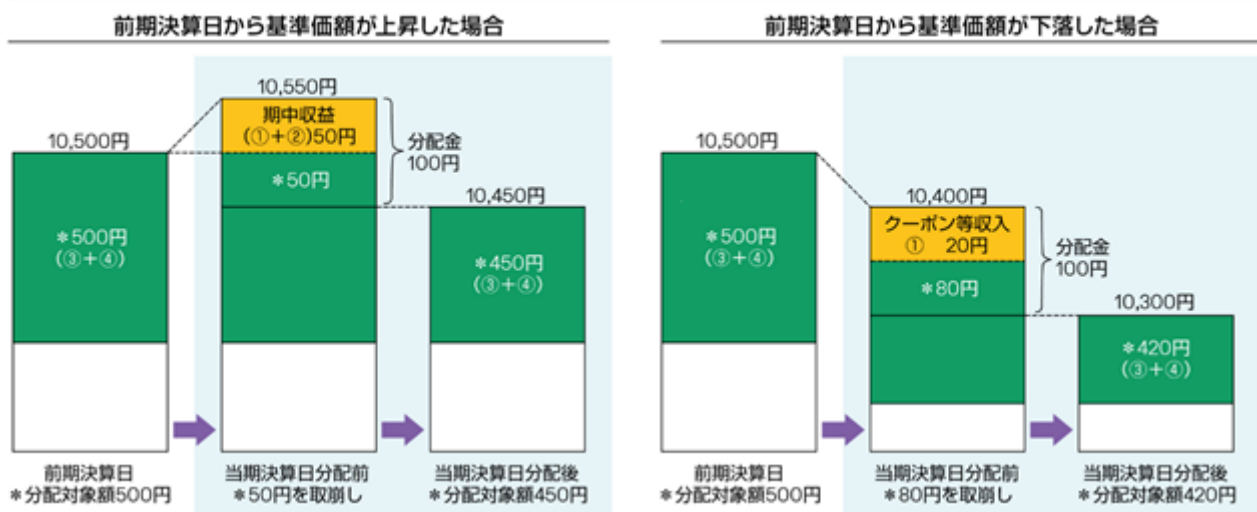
前期決算日から基準価額が上昇した場合

10,500円

＊500円
（③＋④）

前期決算日
＊分配対象額500円

10,550円

期中収益
（①＋②)50円

＊50円

分配金
100円

当期決算日分配前
＊50円を取崩し

10,450円

＊450円
（③＋④）

当期決算日分配後
＊分配対象額450円

前期決算日から基準価額が下落した場合

10,500円

＊500円
（③＋④）

前期決算日
＊分配対象額500円

10,400円

クーポン等収入
①　20円

＊80円

分配金
100円

当期決算日分配前
＊80円を取崩し

10,300円

＊420円
（③＋④）

当期決算日分配後
＊分配対象額420円